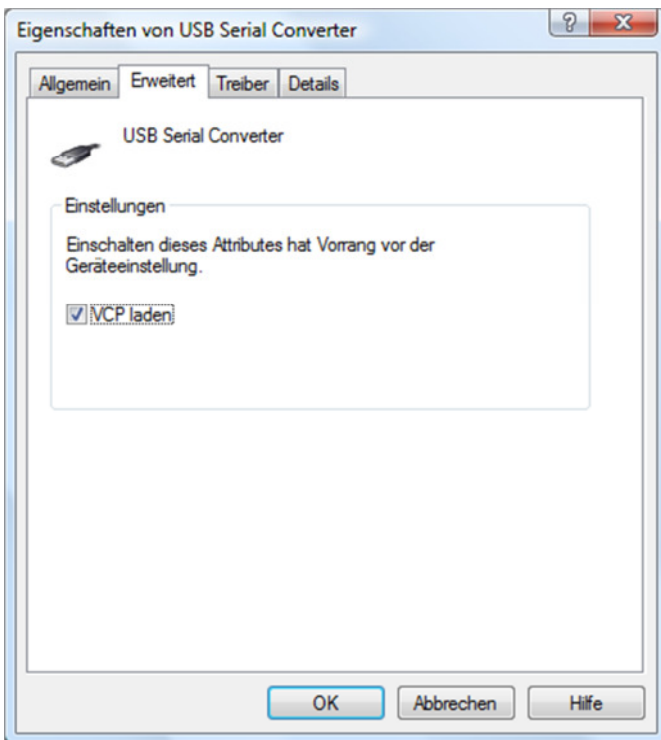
Eigenschaften von USB Serial Converter

?

X

Allgemein

Erweitert

Treiber

Details

USB Serial Converter

Einstellungen

Einschalten dieses Attributes hat Vorrang vor der Geräteeinstellung.

VCP laden

OK

Abbrechen

Hilfe